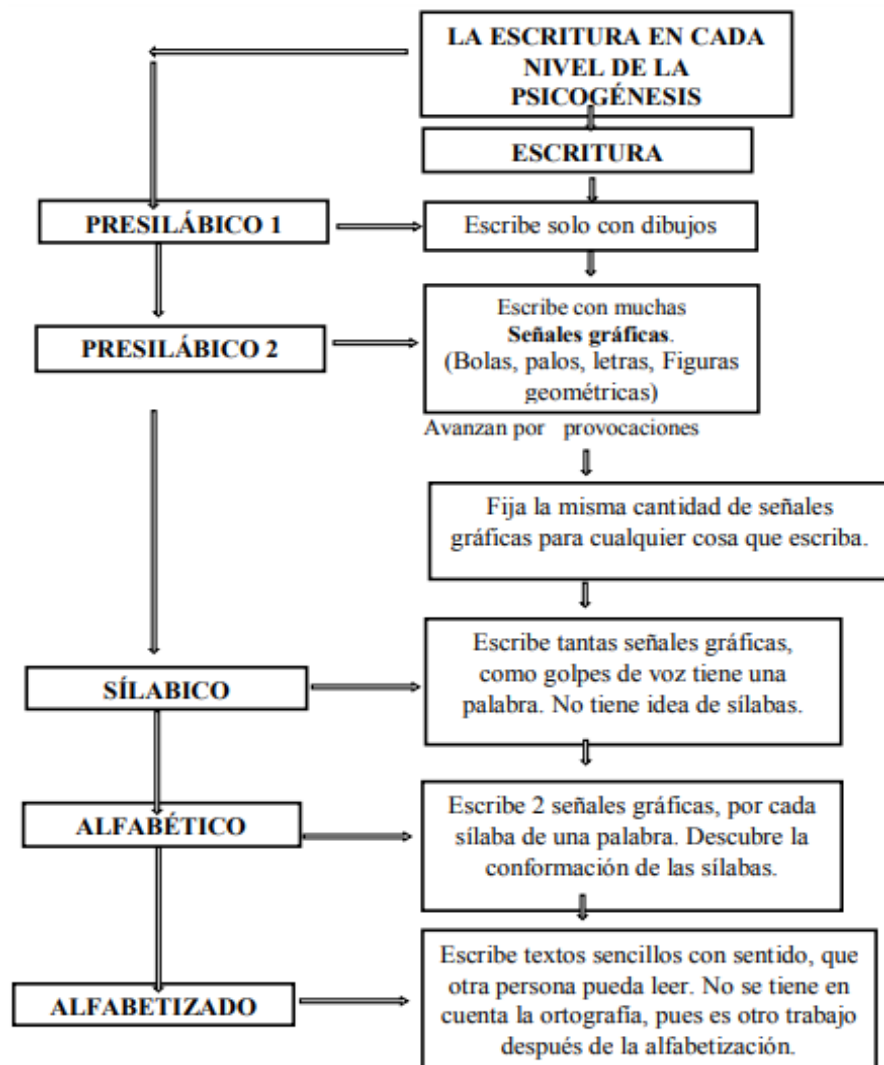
LA ESCRITURA EN CADA NIVEL DE LA PSICOGÉNESIS

ESCRITURA

PRESILÁBICO 1

Escribe solo con dibujos

PRESILÁBICO 2

Escribe con muchas **Señales gráficas**. (Bolas, palos, letras, Figuras geométricas)

Avanzan por provocaciones

Fija la misma cantidad de señales gráficas para cualquier cosa que escriba.

SÍLABICO

Escribe tantas señales gráficas, como golpes de voz tiene una palabra. No tiene idea de sílabas.

ALFABÉTICO

Escribe 2 señales gráficas, por cada sílaba de una palabra. Descubre la conformación de las sílabas.

ALFABETIZADO

Escribe textos sencillos con sentido, que otra persona pueda leer. No se tiene en cuenta la ortografía, pues es otro trabajo después de la alfabetización.